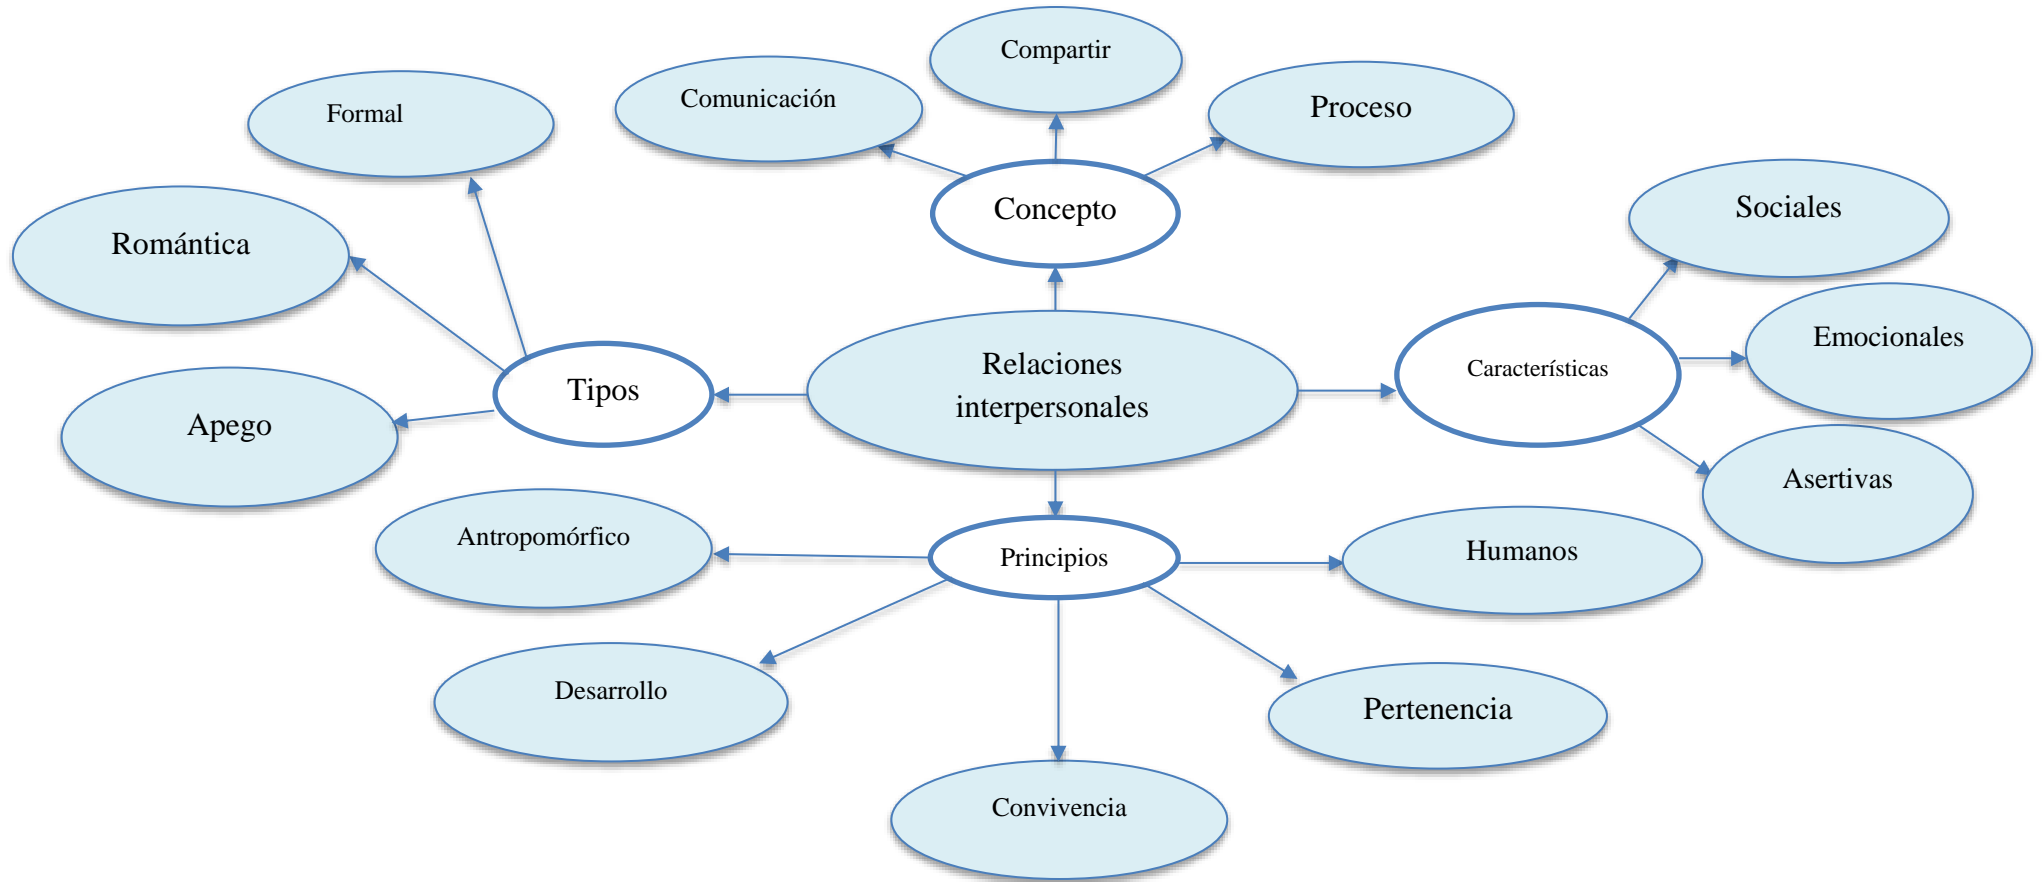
Compartir

Comunicación

Proceso

Formal

Concepto

Sociales

Romántica

Emocionales

Tipos

Relaciones interpersonales

Características

Apego

Asertivas

Antropomórfico

Principios

Humanos

Desarrollo

Pertenencia

Convivencia